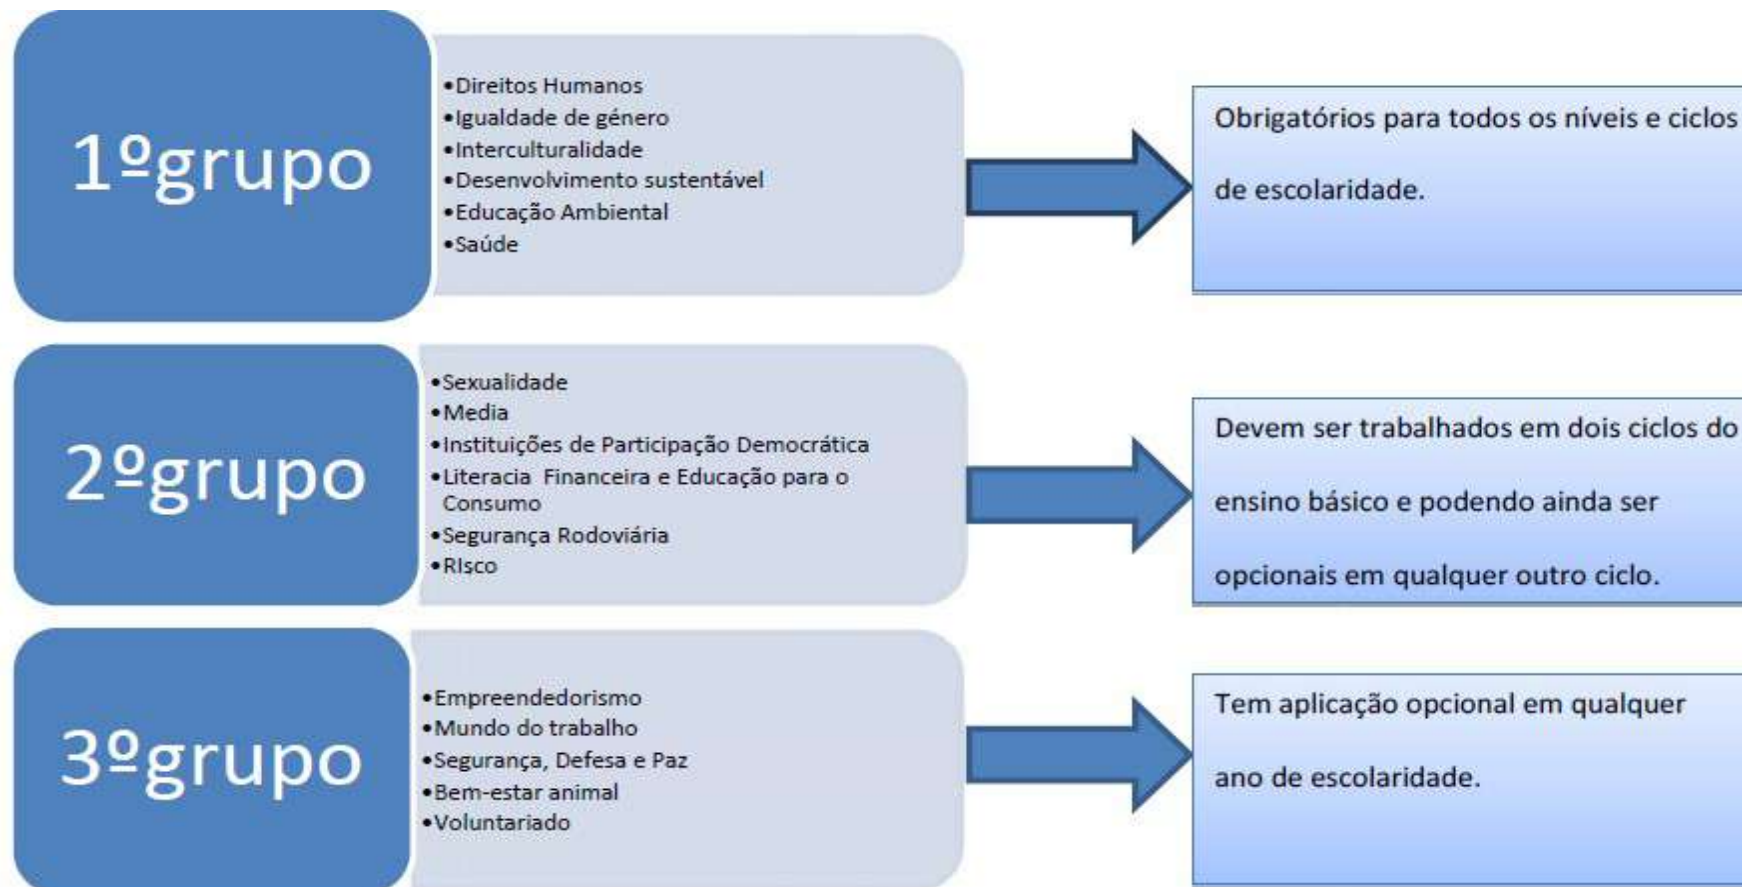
1ºgrupo

•Direitos Humanos
•Igualdade de género
•Interculturalidade
•Desenvolvimento sustentável
•Educação Ambiental
•Saúde

Obrigatórios para todos os níveis e ciclos de escolaridade.

2ºgrupo

•Sexualidade
•Media
•Instituições de Participação Democrática
•Literacia Financeira e Educação para o Consumo
•Segurança Rodoviária
•RIsco

Devem ser trabalhados em dois ciclos do ensino básico e podendo ainda ser opcionais em qualquer outro ciclo.

3ºgrupo

•Empreendedorismo
•Mundo do trabalho
•Segurança, Defesa e Paz
•Bem-estar animal
•Voluntariado

Tem aplicação opcional em qualquer ano de escolaridade.